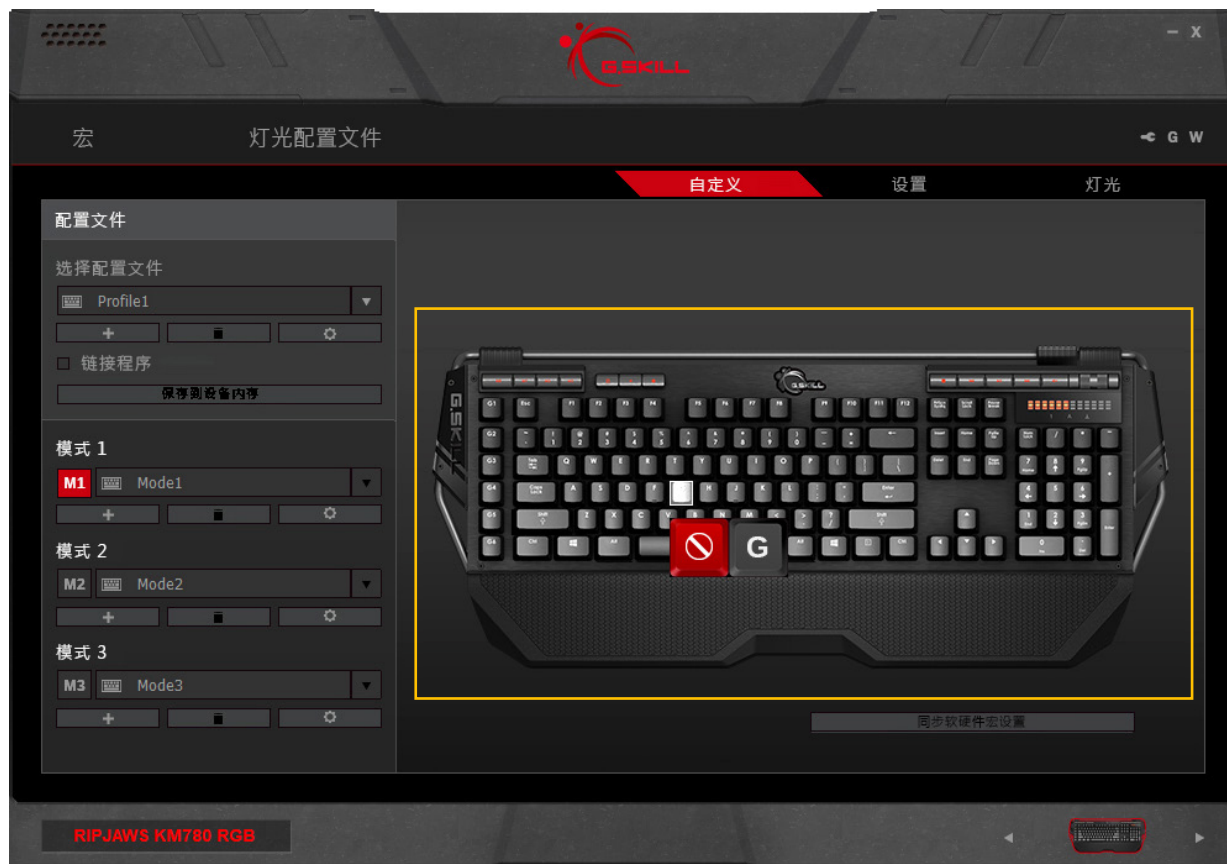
G.SKILL

– X

宏

灯光配置文件

G W

自定义

设置

灯光

配置文件

选择配置文件

Profile1

+

链接程序

保存到设备内存

模式 1

M1 Mode1

+

模式 2

M2 Mode2

+

模式 3

M3 Mode3

+

G

同步软硬件宏设置

RIPJAWS KM780 RGB